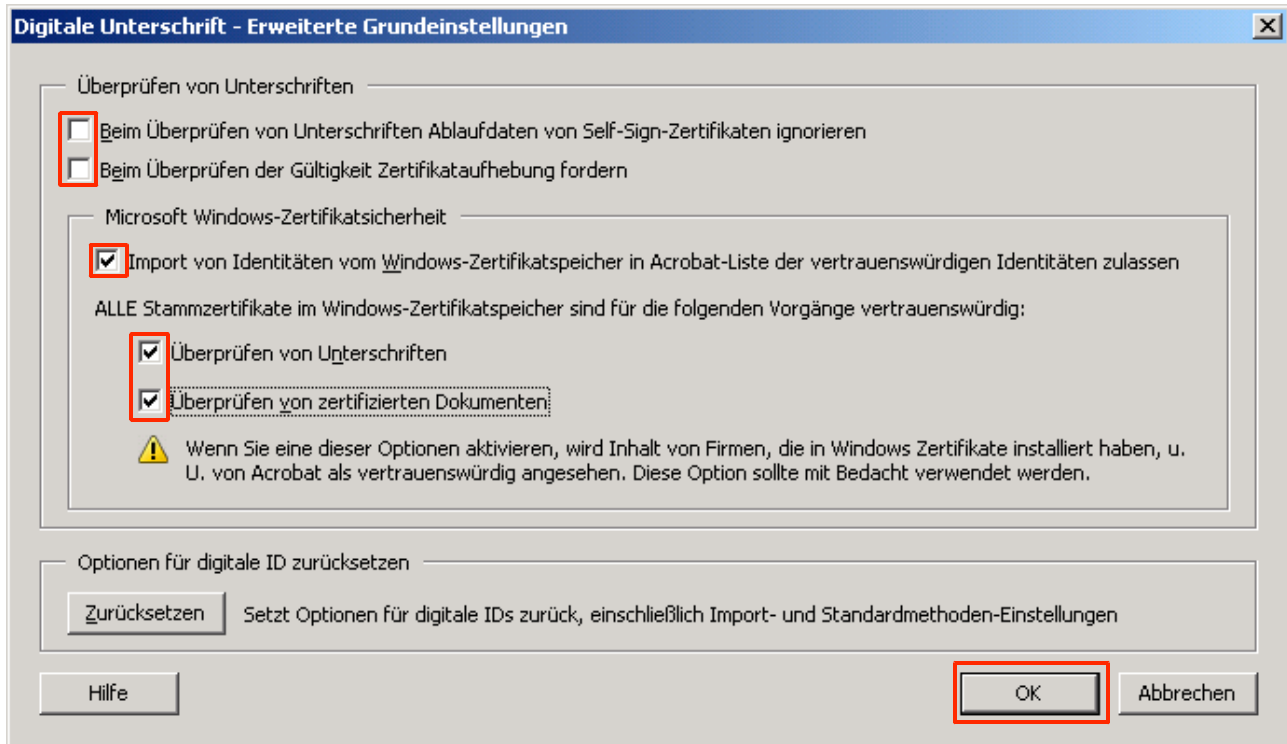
Digitale Unterschrift - Erweiterte Grundeinstellungen

Überprüfen von Unterschriften

Beim Überprüfen von Unterschriften Ablaufdaten von Self-Sign-Zertifikaten ignorieren

Beim Überprüfen der Gültigkeit Zertifikataufhebung fordern

Microsoft Windows-Zertifikatsicherheit

Import von Identitäten vom Windows-Zertifikatspeicher in Acrobat-Liste der vertrauenswürdigen Identitäten zulassen

ALLE Stammzertifikate im Windows-Zertifikatspeicher sind für die folgenden Vorgänge vertrauenswürdig:

Überprüfen von Unterschriften

Überprüfen von zertifizierten Dokumenten

Wenn Sie eine dieser Optionen aktivieren, wird Inhalt von Firmen, die in Windows Zertifikate installiert haben, u. U. von Acrobat als vertrauenswürdig angesehen. Diese Option sollte mit Bedacht verwendet werden.

Optionen für digitale ID zurücksetzen

Zurücksetzen

Setzt Optionen für digitale IDs zurück, einschließlich Import- und Standardmethoden-Einstellungen

Hilfe

OK

Abbrechen